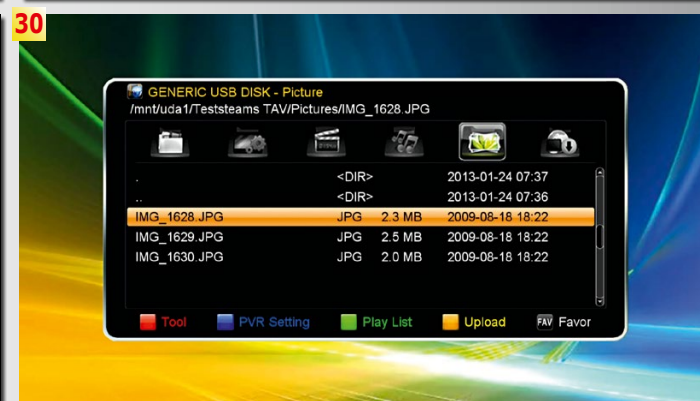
30

GENERIC USB DISK - Picture
/mnt/uda1/Teststeams TAV/Pictures/IMG_1628.JPG

| | | | |
|---|---|---|---|
| . | <DIR> | | 2013-01-24 07:37 |
| .. | <DIR> | | 2013-01-24 07:36 |
| IMG_1628.JPG | JPG | 2.3 MB | 2009-08-18 18:22 |
| IMG_1629.JPG | JPG | 2.5 MB | 2009-08-18 18:22 |
| IMG_1630.JPG | JPG | 2.0 MB | 2009-08-18 18:22 |

Tool PVR Setting Play List Upload FAV Favor